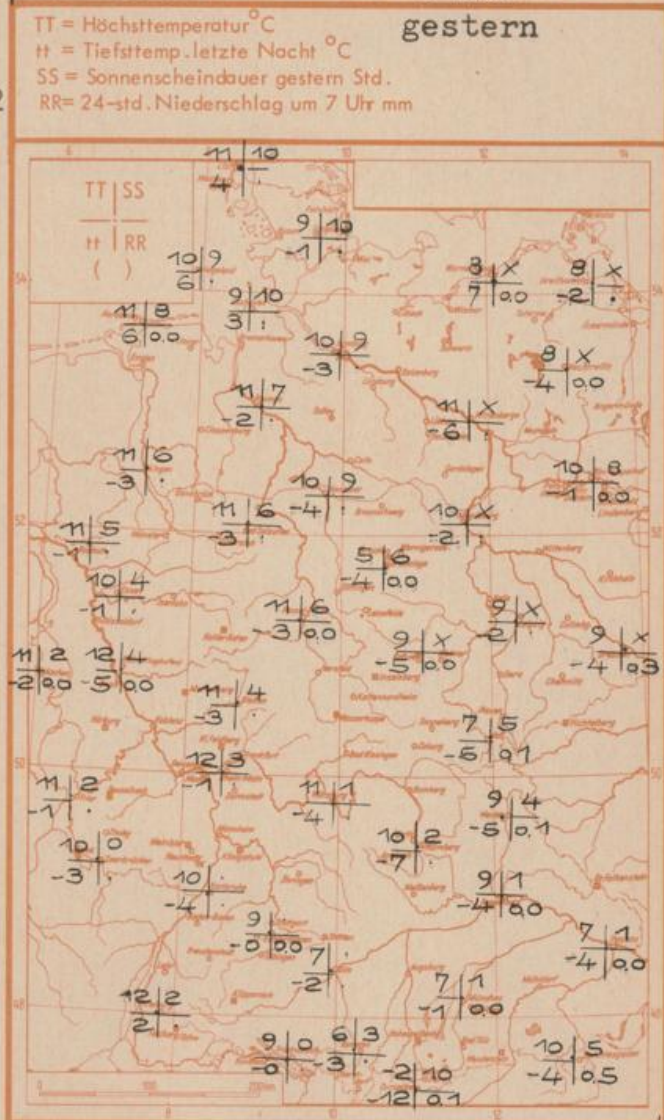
TT = Höchsttemperatur °C
tt = Tiefsttemp. letzte Nacht °C
SS = Sonnenscheindauer gestern Std.
RR = 24-std. Niederschlag um 7 Uhr mm

gestern

TT | SS
tt | RR
( )

11 | 10
4 |

9 | 10
-1 | .

10 | 9
6 | .

9 | 10
3 | :

11 | 8
6 | 0.0

8 | X
7 | 0.0

8 | X
-2 | .

10 | 9
-3 |

8 | X
-4 | 0.0

11 | 7
-2 |

11 | X
-6 | .

11 | 6
-3 | .

10 | 8
-1 | 0.0

10 | 9
-4 | :

11 | 6
-3 | .

10 | X
-2 | .

11 | 5
-1 |

5 | 6
-4 | 0.0

10 | 4
-1 | .

11 | 6
-3 | 0.0

9 | X
-2 | .

9 | X
-5 | 0.0

9 | X
-4 | 0.3

11 | 2
-2 | 0.0

12 | 4
-5 | 0.0

11 | 4
-3 | .

7 | 5
-6 | 0.1

12 | 3
-1 |

11 | 2
-1 | .

11 | 1
-4 |

9 | 4
-5 | 0.1

10 | 2
-7 | .

10 | 0
-3 | .

10 | .
-4 |

9 | 1
-4 | 0.0

9 |
-0 | 0.0

7 | .
-2 |

7 | 1
-4 | 0.0

7 | 1
-1 | 0.0

12 | 2
2 | .

9 | 0
-0 |

6 | 3
-3 | .

-2 | 10
-12 | 0.1

10 | 5
-4 | 0.5